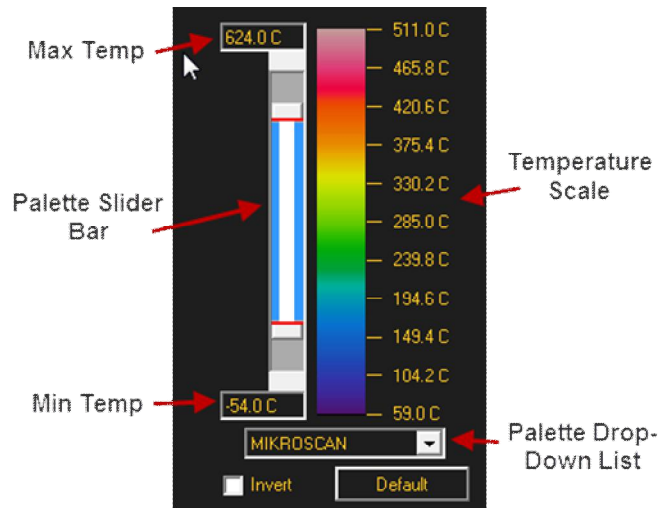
Max Temp

624.0 C

511.0 C
465.8 C
420.6 C
375.4 C
330.2 C
285.0 C
239.8 C
194.6 C
149.4 C
104.2 C
59.0 C

Temperature Scale

Palette Slider Bar

Min Temp

-54.0 C

MIKROSCAN

Palette Drop-Down List

Invert

Default